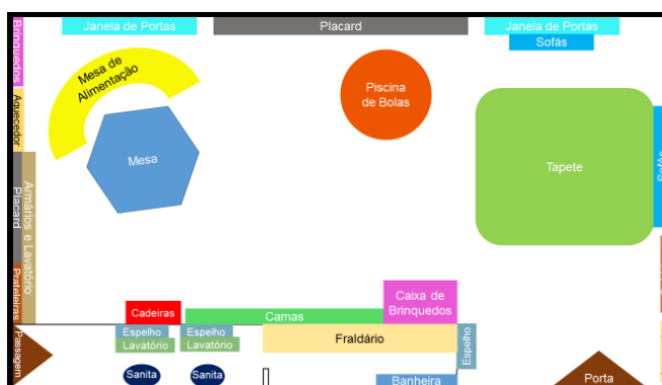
Janela de Portas
Placard
Janela de Portas
Sofás
Brinquedos
Mesa de Alimentação
Piscina de Bolas
Aquecedor
Mesa
Tapete
Sofás
Placard
Armários e Lavatório
Prateleiras
Cadeiras
Camas
Caixa de Brinquedos
Passagem
Espelho
Lavatório
Espelho
Lavatório
Fraldário
Espelho
Sanita
Sanita
Banheira
Porta